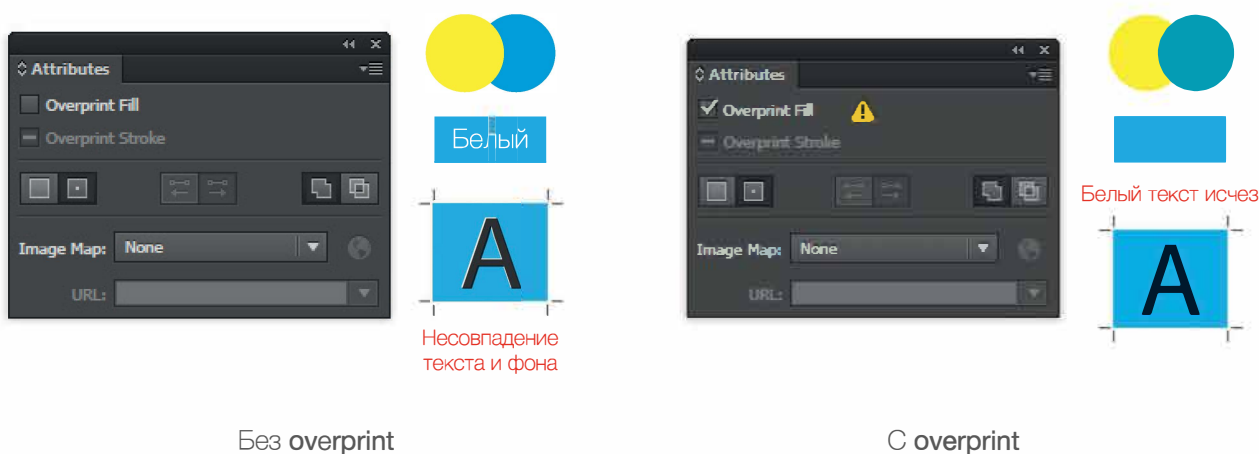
Attributes

Overprint Fill

Overprint Stroke

Image Map: None

URL:

Белый

A

Несовпадение текста и фона

Без overprint

Attributes

Overprint Fill

Overprint Stroke

Image Map: None

URL:

Белый текст исчез

A

С overprint